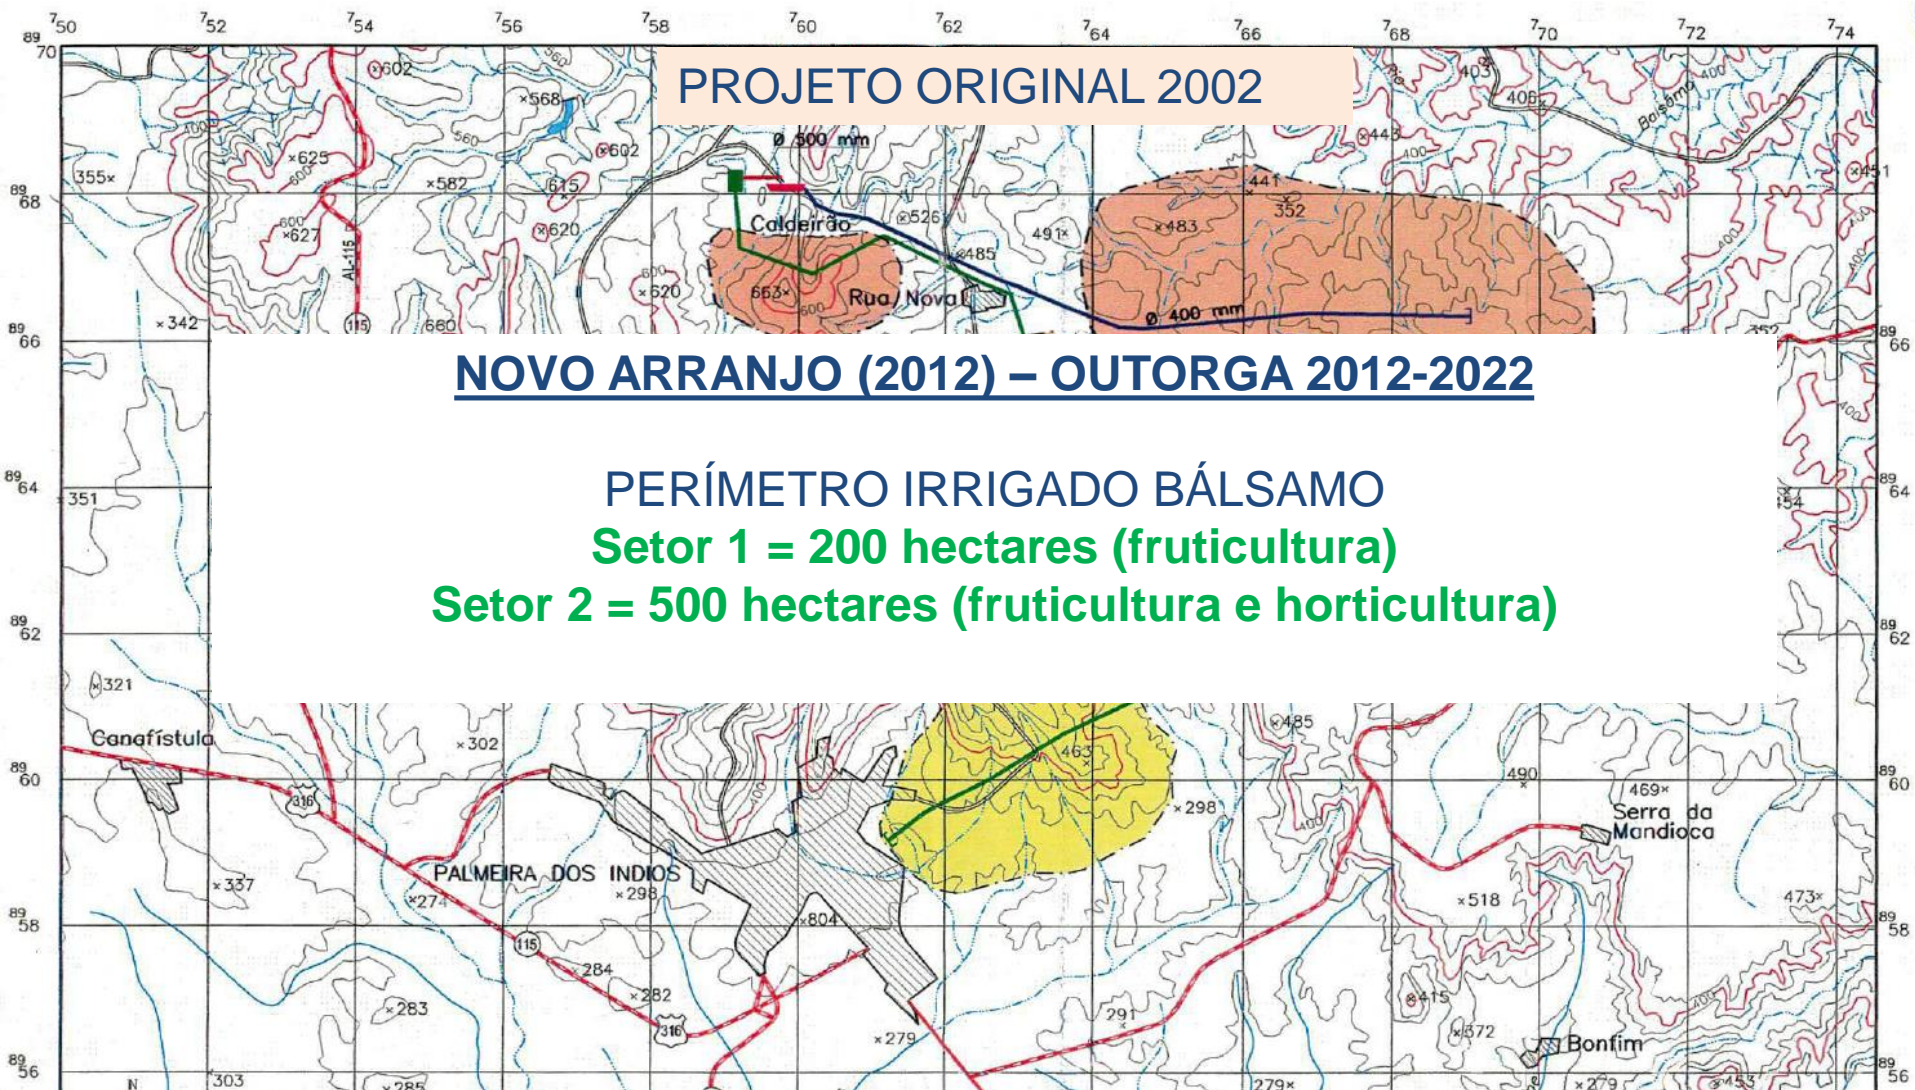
PROJETO ORIGINAL 2002

NOVO ARRANJO (2012) – OUTORGA 2012-2022

PERÍMETRO IRRIGADO BÁLSAMO
Setor 1 = 200 hectares (fruticultura)
Setor 2 = 500 hectares (fruticultura e horticultura)

$^7 50$ $^7 52$ $^7 54$ $^7 56$ $^7 58$ $^7 60$ $^7 62$ $^7 64$ $^7 66$ $^7 68$ $^7 70$ $^7 72$ $^7 74$

$^{89} 70$ $^{89} 68$ $^{89} 66$ $^{89} 64$ $^{89} 62$ $^{89} 60$ $^{89} 58$ $^{89} 56$

Ø 300 mm
Ø 400 mm
Caldeirão
Rua Nova
Balsamo
Canafístula
PALMEIRA DOS INDIOS
Serra da Mandioca
Bonfim
AL-115
115
316
N

602 568 625 582 615 602 620 526 485 491 483 441 352 443 403 406 451 355 600 627 620 663 600 660 342 351 321 302 463 485 298 490 469 337 274 298 804 284 282 283 279 291 415 372 518 473 303 285 279 279 53 354 400 560